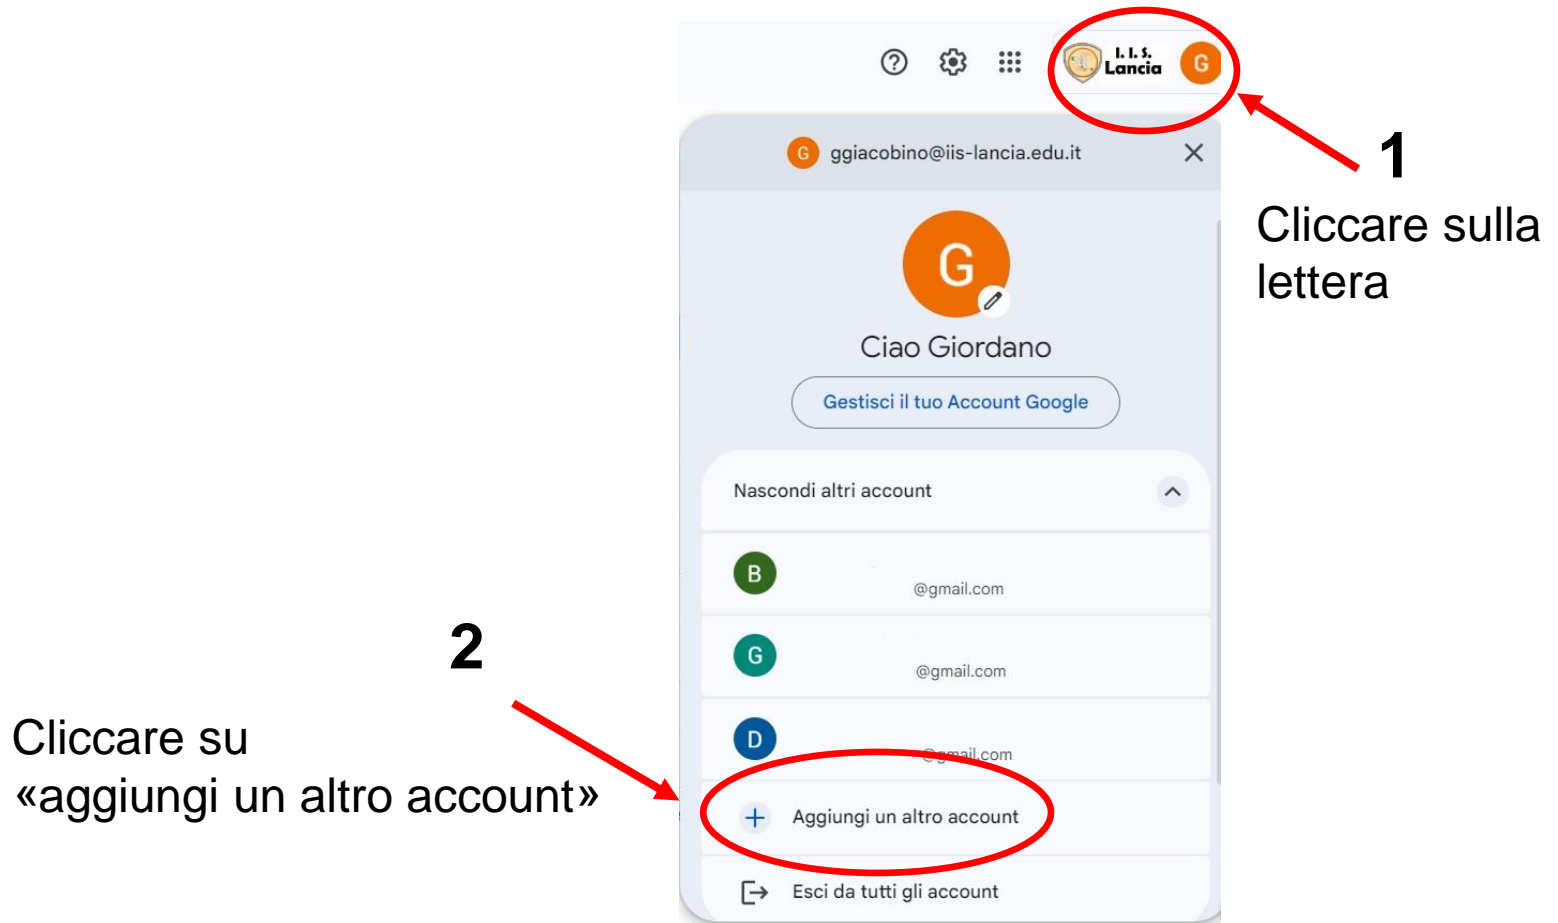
I. I. S. Lancia G

1
Cliccare sulla lettera

G ggiacobino@iis-lancia.edu.it

G

Ciao Giordano

Gestisci il tuo Account Google

Nascondi altri account

B @gmail.com

G @gmail.com

D @gmail.com

2
Cliccare su «aggiungi un altro account»

+ Aggiungi un altro account

Esci da tutti gli account